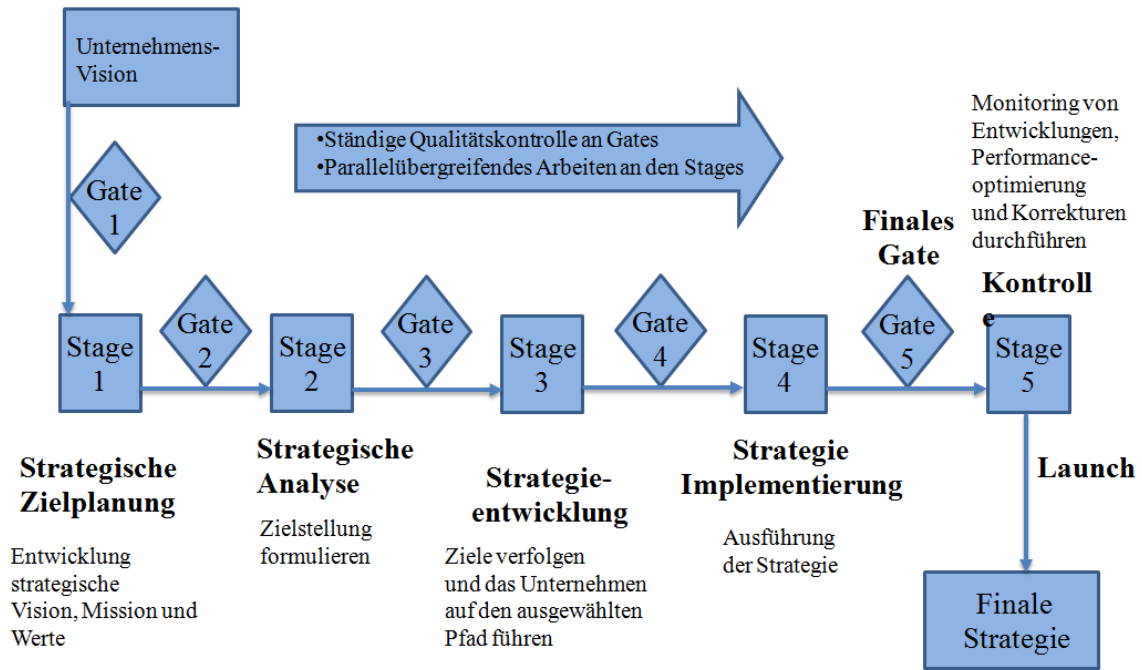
Unternehmens-Vision

Gate 1

•Ständige Qualitätskontrolle an Gates
•Parallelübergreifendes Arbeiten an den Stages

Monitoring von Entwicklungen, Performance-optimierung und Korrekturen durchführen

Finales Gate

Kontroll e

Stage 1

Gate 2

Stage 2

Gate 3

Stage 3

Gate 4

Stage 4

Gate 5

Stage 5

Strategische Zielplanung

Entwicklung strategische Vision, Mission und Werte

Strategische Analyse

Zielstellung formulieren

Strategie-entwicklung

Ziele verfolgen und das Unternehmen auf den ausgewählten Pfad führen

Strategie Implementierung

Ausführung der Strategie

Launch

Finale Strategie